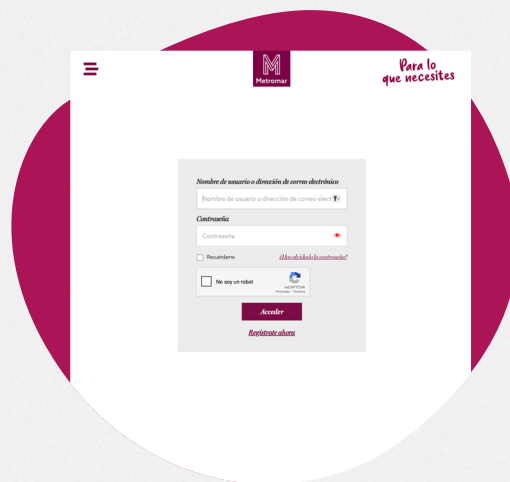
M
Metromar

Para lo
que necesites

Nombre de usuario o dirección de correo electrónico

Nombre de usuario o dirección de correo elect

Contraseña

Contraseña

Recuérdame

¿Has olvidado la contraseña?

No soy un robot

reCAPTCHA
Privacidad - Términos

Acceder

Regístrate ahora